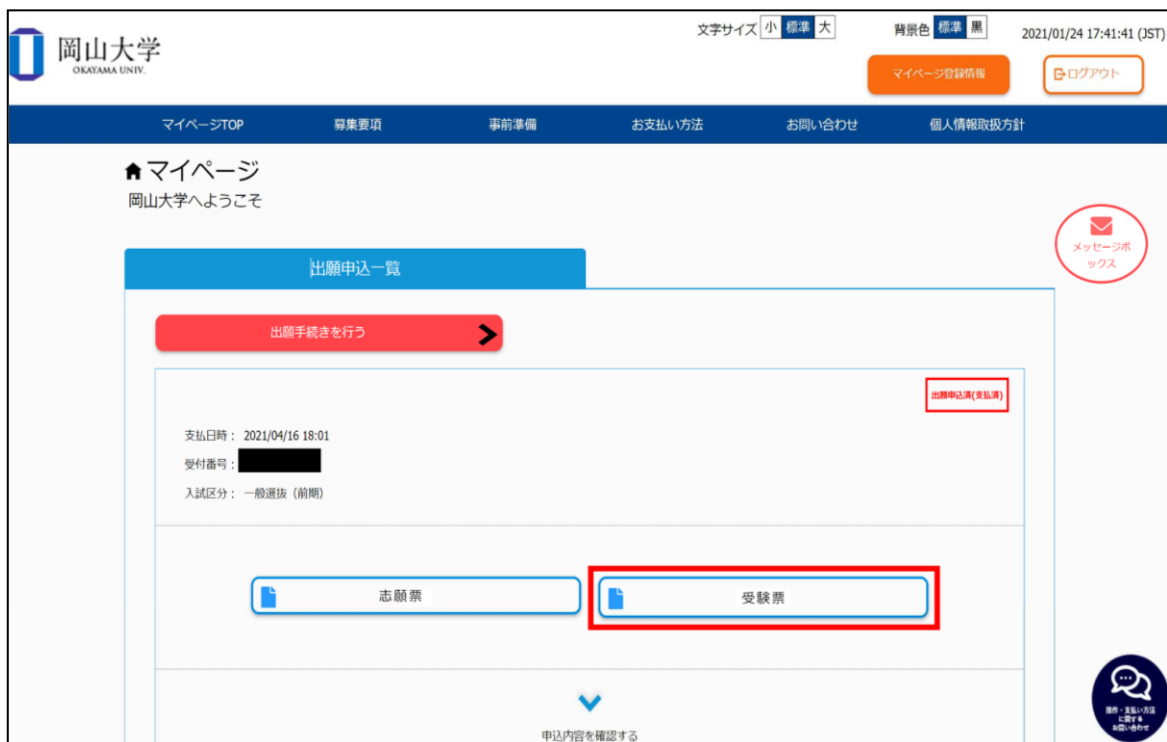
岡山大学
OKAYAMA UNIV.

文字サイズ 小 標準 大

背景色 標準 黒

2021/01/24 17:41:41 (JST)

マイページ登録情報

ログアウト

マイページTOP　募集要項　事前準備　お支払い方法　お問い合わせ　個人情報取扱方針

マイページ

岡山大学へようこそ

メッセージボックス

出願申込一覧

出願手続きを行う

出願申込済(支払済)

支払日時： 2021/04/16 18:01

受付番号：

入試区分： 一般選抜（前期）

志願票

受験票

申込内容を確認する

操作・支払い方法に関するお問い合わせ